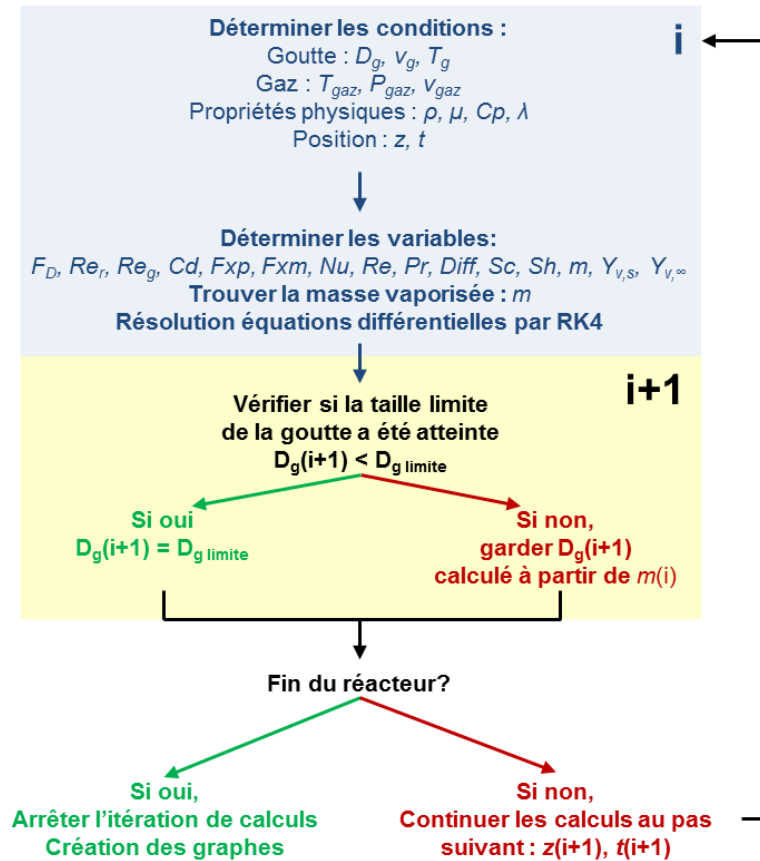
Déterminer les conditions :
Goutte : $D_g$, $v_g$, $T_g$
Gaz : $T_{gaz}$, $P_{gaz}$, $v_{gaz}$
Propriétés physiques : $\rho$, $\mu$, $Cp$, $\lambda$
Position : $z$, $t$

i

Déterminer les variables:
$F_D$, $Re_r$, $Re_g$, $Cd$, $Fxp$, $Fxm$, $Nu$, $Re$, $Pr$, $Diff$, $Sc$, $Sh$, $m$, $Y_{v,s}$, $Y_{v,\infty}$
Trouver la masse vaporisée : $m$
Résolution équations différentielles par RK4

i+1

Vérifier si la taille limite de la goutte a été atteinte
$D_g$(i+1) < $D_{g\ limite}$

Si oui
$D_g$(i+1) = $D_{g\ limite}$

Si non,
garder $D_g$(i+1)
calculé à partir de $m$(i)

Fin du réacteur?

Si oui,
Arrêter l'itération de calculs
Création des graphes

Si non,
Continuer les calculs au pas suivant : $z$(i+1), $t$(i+1)